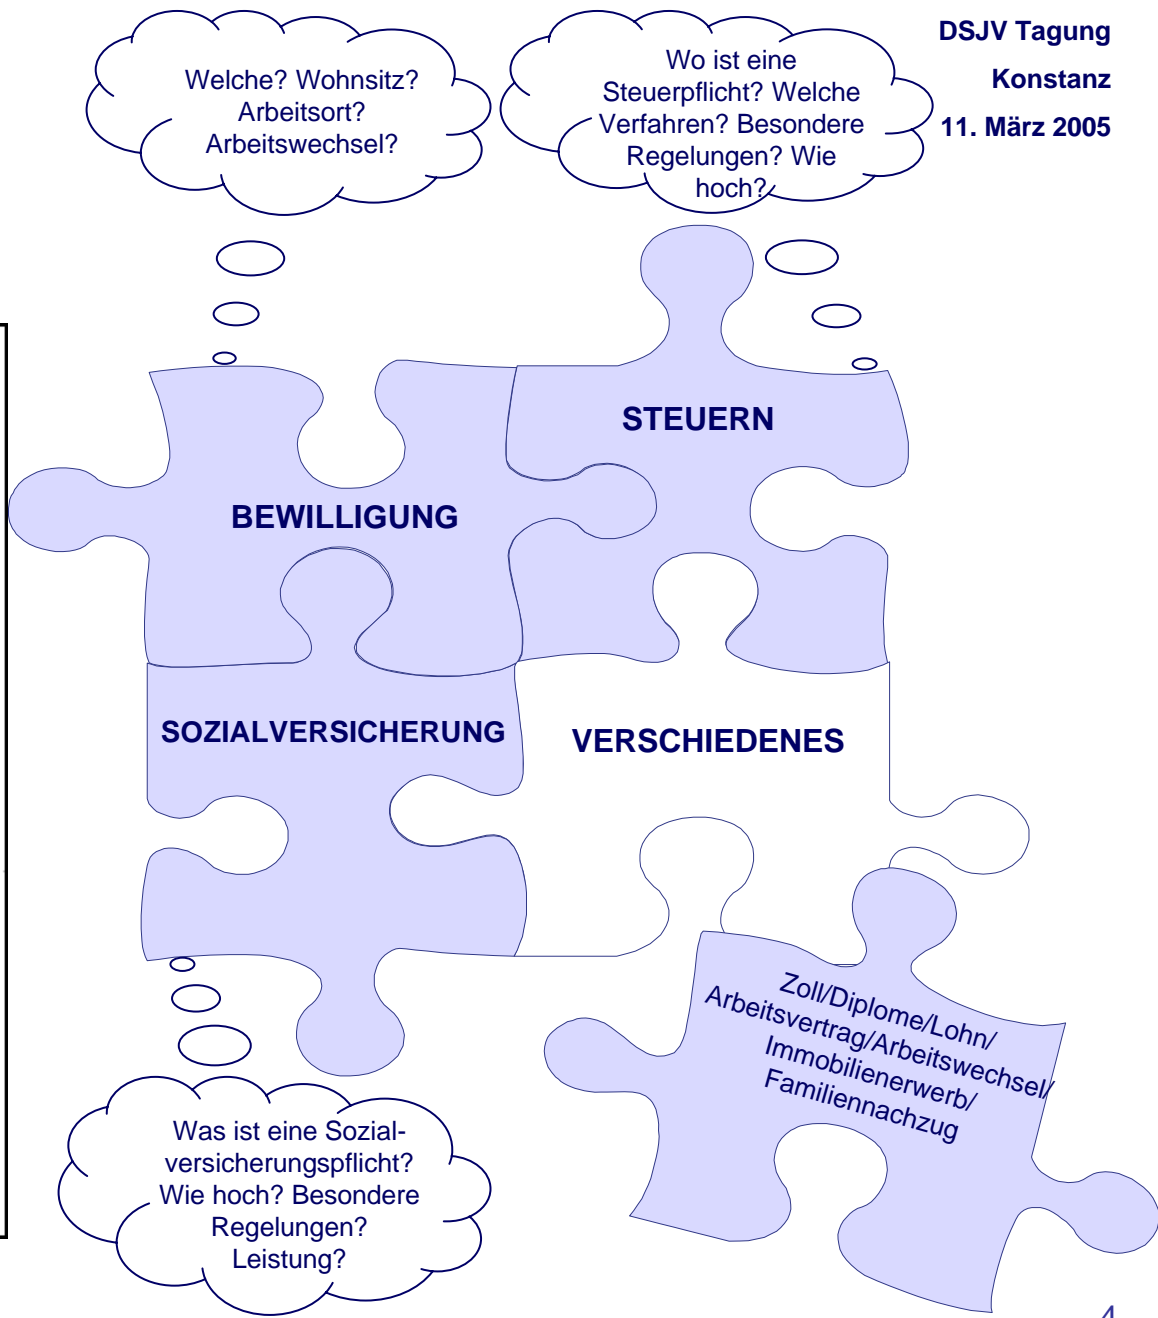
DSJV Tagung

Konstanz

11. März 2005

Welche? Wohnsitz? Arbeitsort? Arbeitswechsel?

Wo ist eine Steuerpflicht? Welche Verfahren? Besondere Regelungen? Wie hoch?

STEUERN

BEWILLIGUNG

SOZIALVERSICHERUNG

VERSCHIEDENES

Zoll/Diplome/Lohn/ Arbeitsvertrag/Arbeitswechsel/ Immobilienerwerb/ Familiennachzug

Was ist eine Sozialversicherungspflicht? Wie hoch? Besondere Regelungen? Leistung?

4